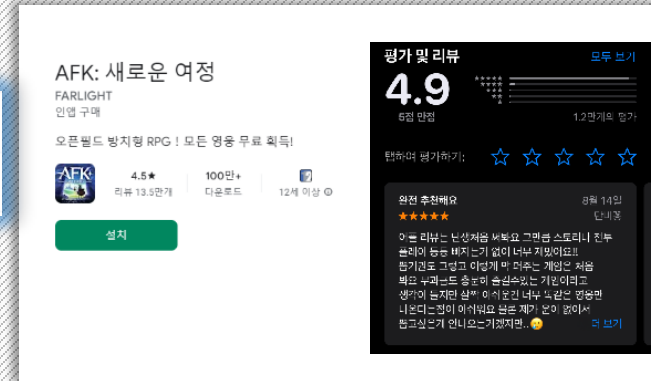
AFK: 새로운 여정
FARLIGHT
인앱 구매

오픈필드 방치형 RPG ! 모든 영웅 무료 획득!

4.5★
리뷰 13.5만개

100만+
다운로드

12세 이상

설치

평가 및 리뷰
모두 보기

4.9
5점 만점

1.2만개의 평가

탭하여 평가하기:

완전 추천해요
8월 14일
★★★★★
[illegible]

이 줄 리뷰는 난생처음 써봐요 그만큼 스토리나 진부 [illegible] 없이 너무 재밌어요!! 플레이 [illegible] 상 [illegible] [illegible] 이렇게 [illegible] 게임은 처음 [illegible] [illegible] 너무 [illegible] 있는 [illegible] 생각이 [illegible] 너무 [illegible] 나오다는 점이 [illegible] 제가 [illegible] 없어서 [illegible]
더 보기